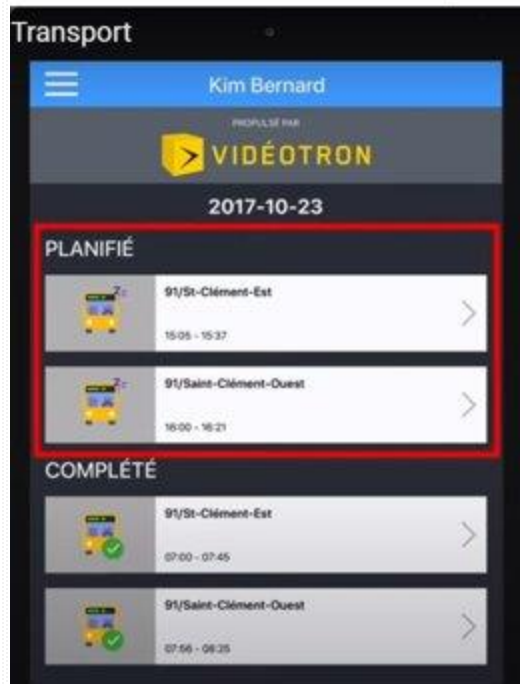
Transport

Kim Bernard

PROPULSÉ PAR

VIDÉOTRON

2017-10-23

PLANIFIÉ

91/St-Clément-Est

15:05 - 15:37

91/Saint-Clément-Ouest

16:00 - 16:21

COMPLÉTÉ

91/St-Clément-Est

07:00 - 07:45

91/Saint-Clément-Ouest

07:56 - 08:25